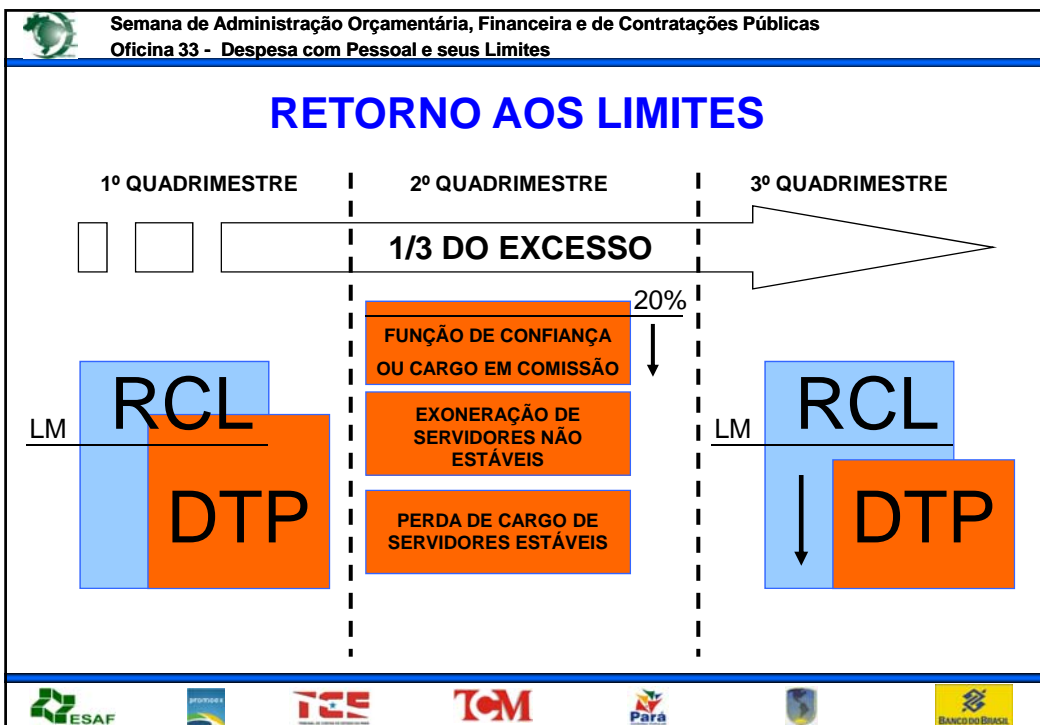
Semana de Administração Orçamentária, Financeira e de Contratações Públicas
Oficina 33 - Despesa com Pessoal e seus Limites

RETORNO AOS LIMITES

1º QUADRIMESTRE

2º QUADRIMESTRE

3º QUADRIMESTRE

1/3 DO EXCESSO

20%

FUNÇÃO DE CONFIANÇA OU CARGO EM COMISSÃO

EXONERAÇÃO DE SERVIDORES NÃO ESTÁVEIS

PERDA DE CARGO DE SERVIDORES ESTÁVEIS

LM

RCL

DTP

LM

RCL

DTP

ESAF

TCE

TCM

Pará

BANCO DO BRASIL